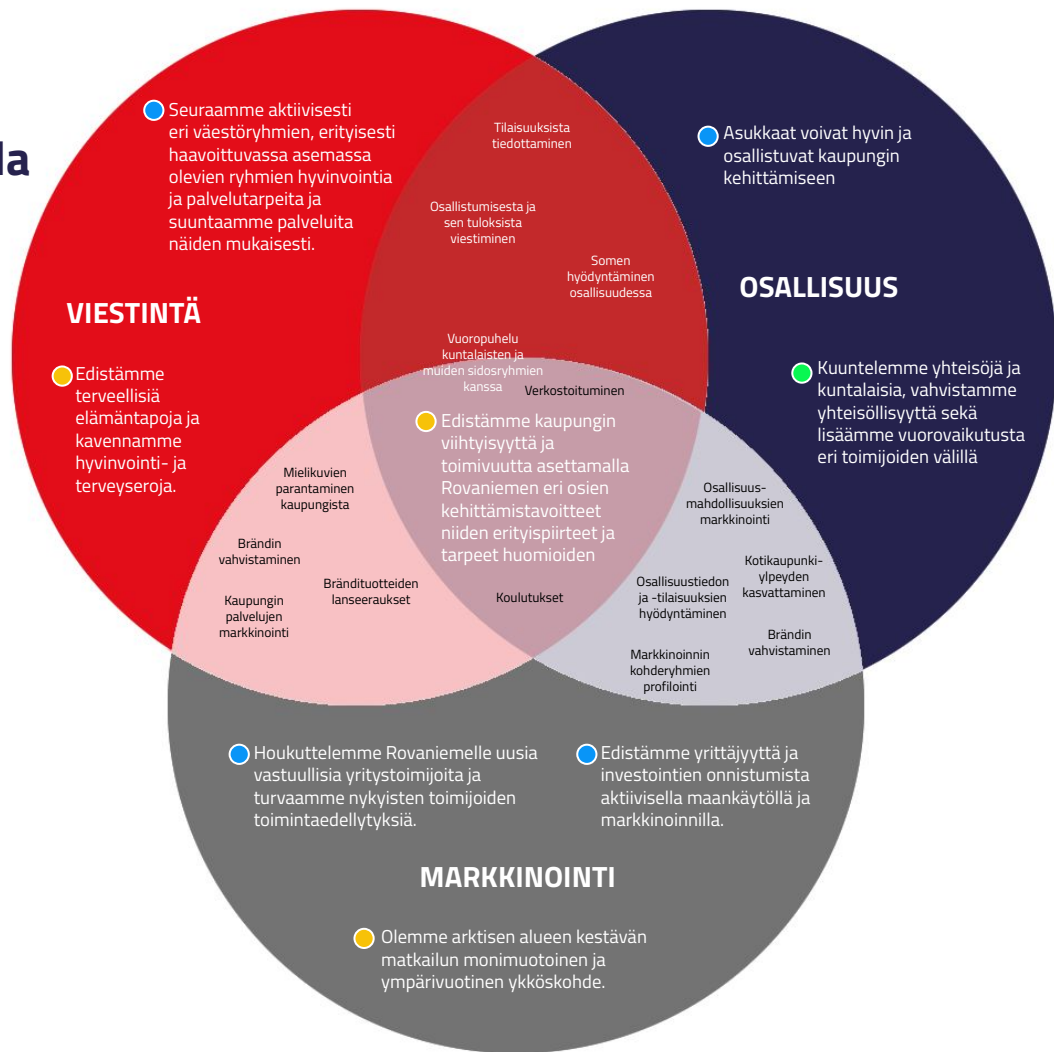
la

Seuraamme aktiivisesti eri väestöryhmien, erityisesti haavoittuvassa asemassa olevien ryhmien hyvinvointia ja palvelutarpeita ja suuntaamme palveluita näiden mukaisesti.

VIESTINTÄ

Edistämme terveellisiä elämäntapoja ja kavennamme hyvinvointi- ja terveyseroja.

Tilaisuuksista tiedottaminen

Osallistumisesta ja sen tuloksista viestiminen

Somen hyödyntäminen osallisuudessa

Vuoropuhelu kuntalaisten ja muiden sidosryhmien kanssa

Verkostoituminen

Asukkaat voivat hyvin ja osallistuvat kaupungin kehittämiseen

OSALLISUUS

Kuuntelemme yhteisöjä ja kuntalaisia, vahvistamme yhteisöllisyyttä sekä lisäämme vuorovaikutusta eri toimijoiden välillä

Edistämme kaupungin viihtyisyyttä ja toimivuutta asettamalla Rovaniemen eri osien kehittämistavoitteet niiden erityispiirteet ja tarpeet huomioiden

Mielikuvien parantaminen kaupungista

Brändin vahvistaminen

Brändituotteiden lanseeraukset

Kaupungin palvelujen markkinointi

Koulutukset

Osallisuus-mahdollisuuksien markkinointi

Kotikaupunki-ylpeyden kasvattaminen

Osallisuustiedon ja -tilaisuuksien hyödyntäminen

Brändin vahvistaminen

Markkinoinnin kohderyhmien profilointi

Houkuttelemme Rovaniemelle uusia vastuullisia yritystoimijoita ja turvaamme nykyisten toimijoiden toimintaedellytyksiä.

Edistämme yrittäjyyttä ja investointien onnistumista aktiivisella maankäytöllä ja markkinoinnilla.

MARKKINOINTI

Olemme arktisen alueen kestävän matkailun monimuotoinen ja ympärivuotinen ykköskohde.